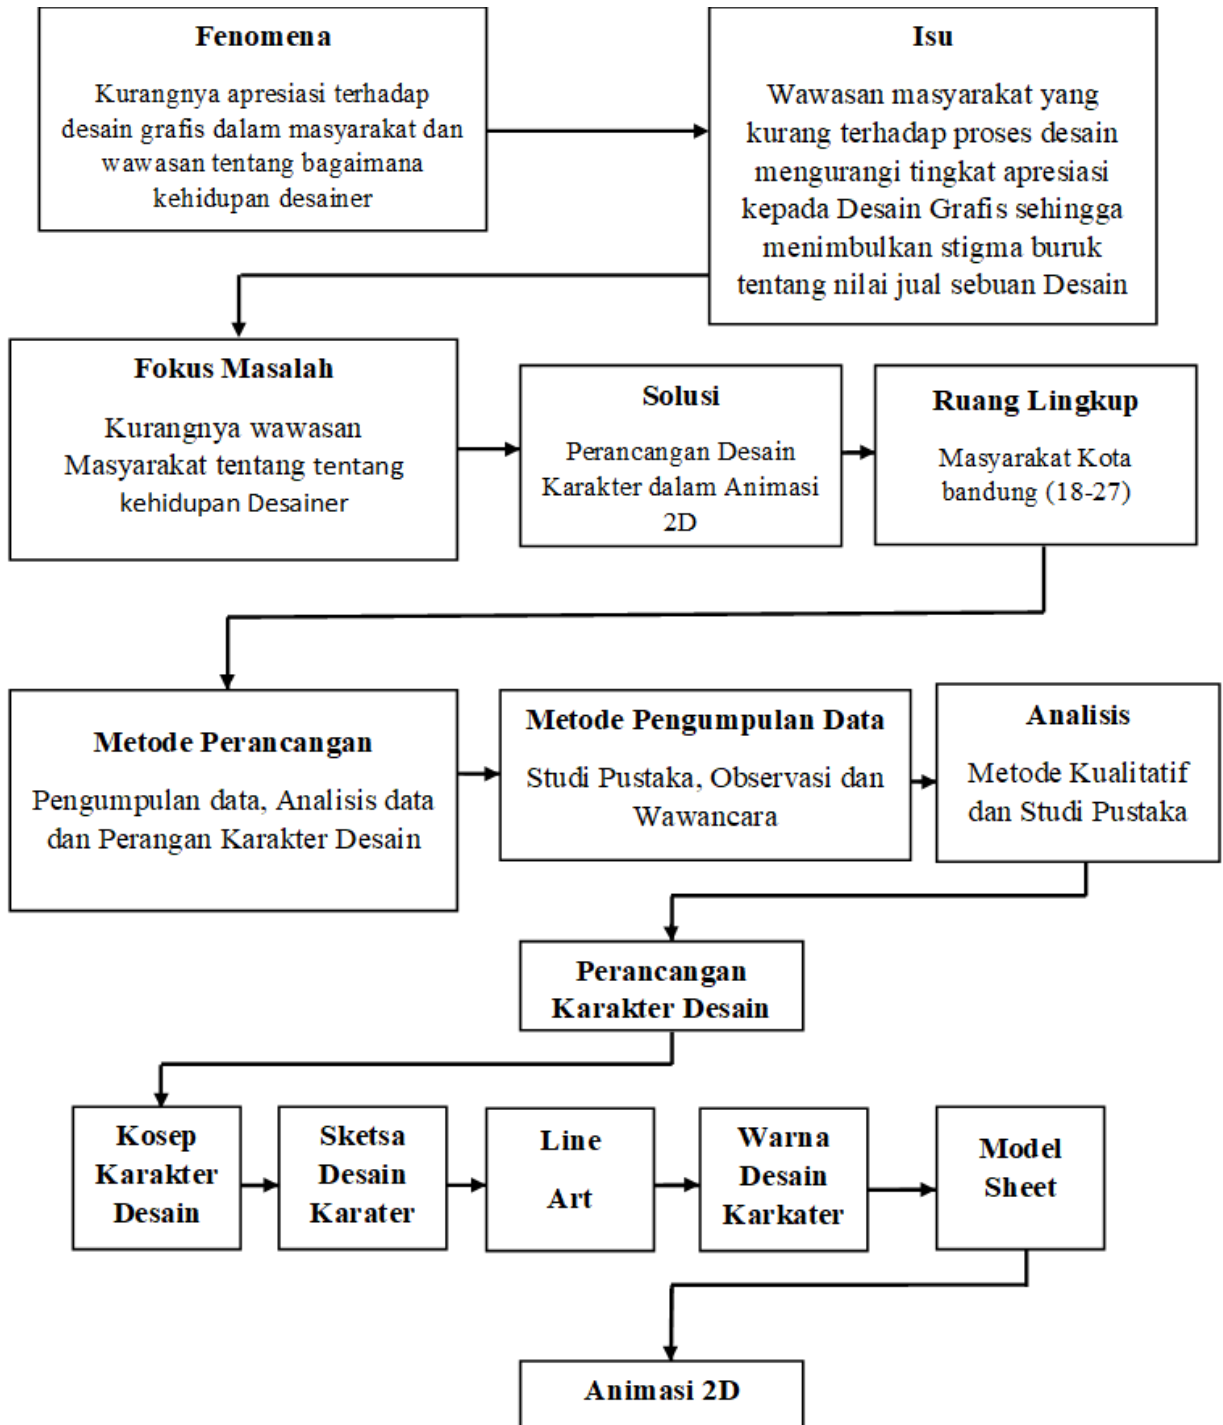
Fenomena

Kurangnya apresiasi terhadap desain grafis dalam masyarakat dan wawasan tentang bagaimana kehidupan desainer

Isu

Wawasan masyarakat yang kurang terhadap proses desain mengurangi tingkat apresiasi kepada Desain Grafis sehingga menimbulkan stigma buruk tentang nilai jual sebuan Desain

Fokus Masalah

Kurangnya wawasan Masyarakat tentang tentang kehidupan Desainer

Solusi

Perancangan Desain Karakter dalam Animasi 2D

Ruang Lingkup

Masyarakat Kota bandung (18-27)

Metode Perancangan

Pengumpulan data, Analisis data dan Perangan Karakter Desain

Metode Pengumpulan Data

Studi Pustaka, Observasi dan Wawancara

Analisis

Metode Kualitatif dan Studi Pustaka

Perancangan Karakter Desain

Kosep Karakter Desain

Sketsa Desain Karater

Line Art

Warna Desain Karkater

Model Sheet

Animasi 2D